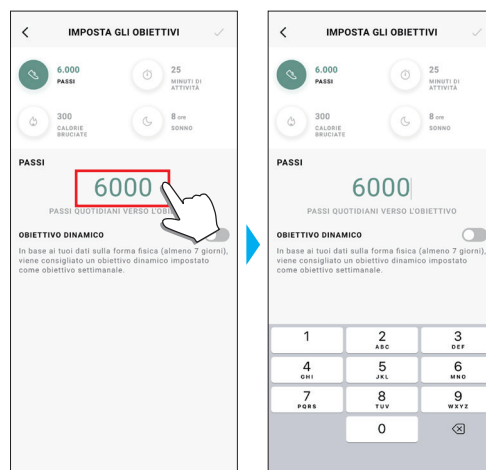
IMPOSTA GLI OBIETTIVI

6.000
PASSI

25
MINUTI DI ATTIVITÀ

300
CALORIE BRUCIATE

8 ore
SONNO

PASSI

6000

PASSI QUOTIDIANI VERSO L'OBI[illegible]

OBIETTIVO DINAMICO

In base ai tuoi dati sulla forma fisica (almeno 7 giorni), viene consigliato un obiettivo dinamico impostato come obiettivo settimanale.

IMPOSTA GLI OBIETTIVI

6.000
PASSI

25
MINUTI DI ATTIVITÀ

300
CALORIE BRUCIATE

8 ore
SONNO

PASSI

6000

PASSI QUOTIDIANI VERSO L'OBIETTIVO

OBIETTIVO DINAMICO

In base ai tuoi dati sulla forma fisica (almeno 7 giorni), viene consigliato un obiettivo dinamico impostato come obiettivo settimanale.

| 1 | 2 ABC | 3 DEF |
|---|---|---|
| 4 GHI | 5 JKL | 6 MNO |
| 7 PQRS | 8 TUV | 9 WXYZ |
| | 0 | ⌫ |